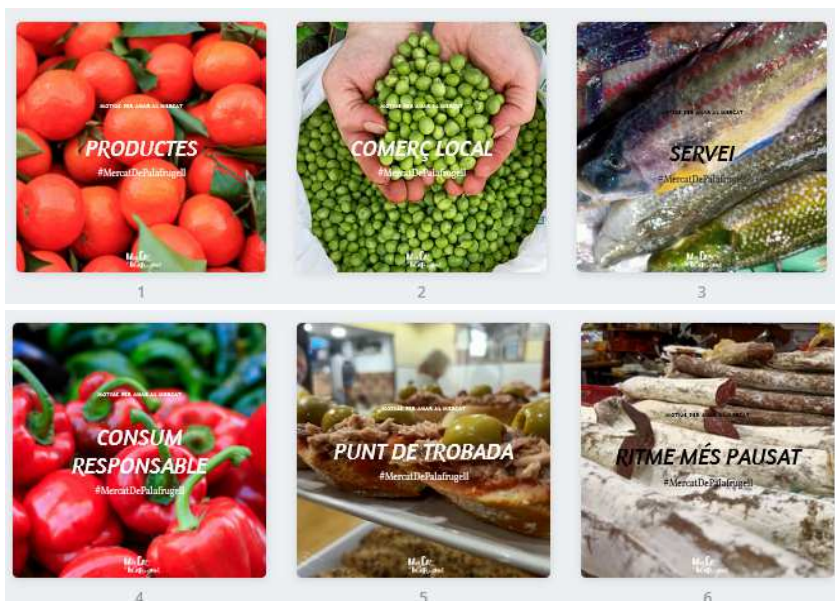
MOTIUS PER ANAR AL MERCAT
PRODUCTES
#MercatDePalafrugell

MOTIUS PER ANAR AL MERCAT
COMERÇ LOCAL
#MercatDePalafrugell

MOTIUS PER ANAR AL MERCAT
SERVEI
#MercatDePalafrugell

1

2

3

MOTIUS PER ANAR AL MERCAT
CONSUM RESPONSABLE
#MercatDePalafrugell

MOTIUS PER ANAR AL MERCAT
PUNT DE TROBADA
#MercatDePalafrugell

MOTIUS PER ANAR AL MERCAT
RITME MÉS PAUSAT
#MercatDePalafrugell

4

5

6